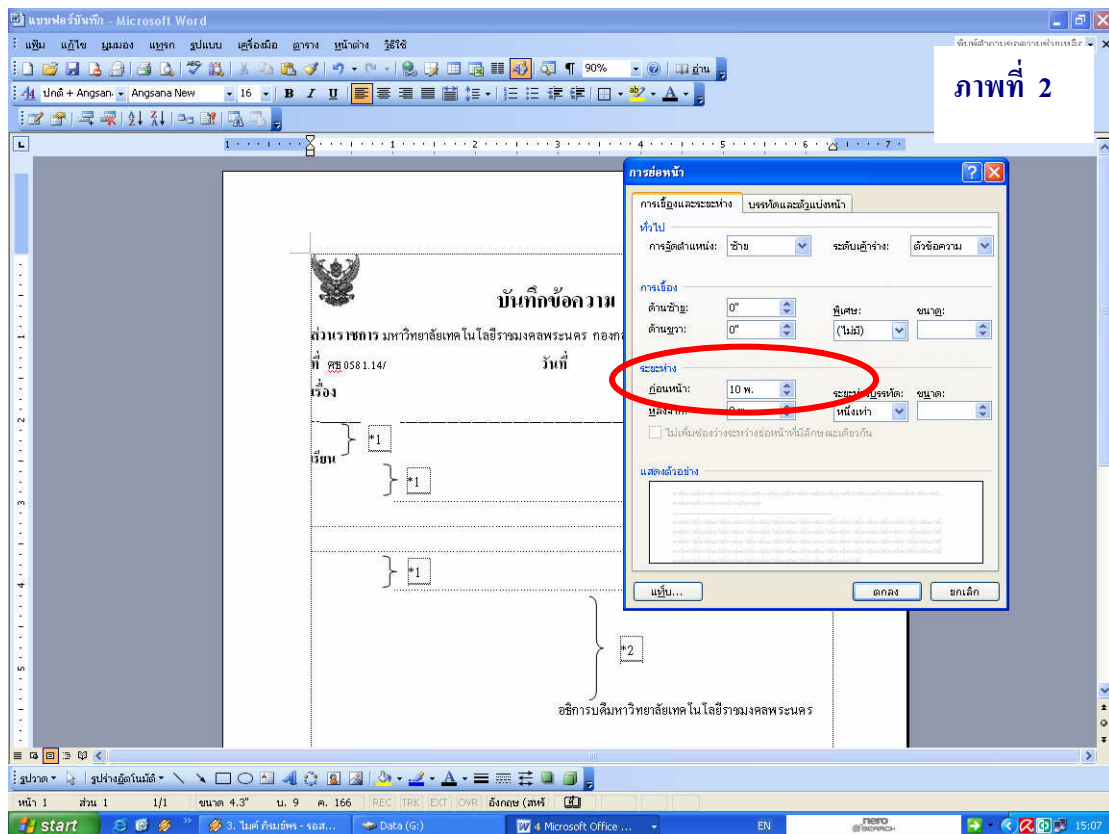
แบบฟอร์มบันทึก - Microsoft Word

แฟ้ม แก้ไข มุมมอง แทรก รูปแบบ เครื่องมือ ตาราง หน้าต่าง วิธีใช้

90%

อ่าน

ปกติ + Angsan Angsana New 16 B I U

ภาพที่ 2

การย่อหน้า

การเยื้องและระยะห่าง บรรทัดและตัวแบ่งหน้า

ทั่วไป

การจัดตำแหน่ง: ซ้าย ระดับเค้าร่าง: ตัวข้อความ

การเยื้อง

ด้านซ้าย: 0" พิเศษ: ขนาด:

ด้านขวา: 0" (ไม่มี)

ระยะห่าง

ก่อนหน้า: 10 พ. ระยะห่างบรรทัด: ขนาด:

หลังจาก: 0 พ. หนึ่งเท่า

ไม่เพิ่มช่องว่างระหว่างย่อหน้าที่มีลักษณะเดียวกัน

แสดงตัวอย่าง

แท็บ... ตกลง ยกเลิก

บันทึกข้อความ

ส่วนราชการ มหาวิทยาลัยเทคโนโลยีราชมงคลพระนคร กองกล

ที่ ศธ 0581.14/ วันที่

เรื่อง

*1

เรียน

*1

*1

*2

อธิการบดีมหาวิทยาลัยเทคโนโลยีราชมงคลพระนคร

รูปวาด รูปร่างอัตโนมัติ

หน้า 1 ส่วน 1 1/1 ขนาด 4.3" บ. 9 คง. 166 REC TRK EXT OVR อังกฤษ (สหรั

start 3. ไมค์ คิมมัทร - รอส... Data (G:) 4 Microsoft Office ... EN nero 15:07